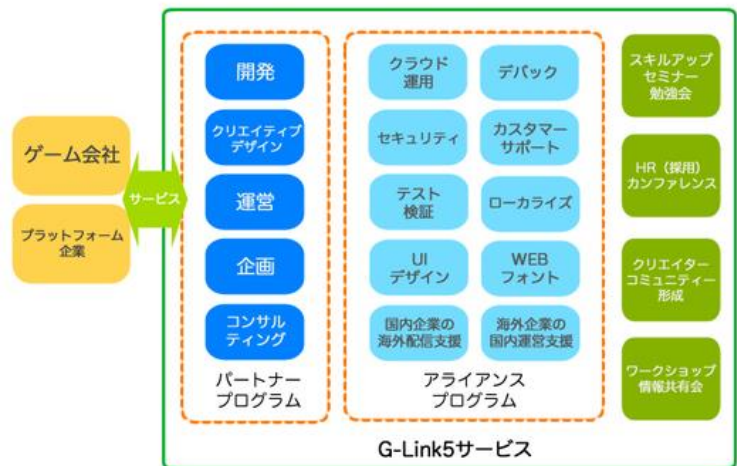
ゲーム会社

プラットフォーム企業

サービス

開発

クリエイティブデザイン

運営

企画

コンサルティング

パートナープログラム

クラウド運用

デバック

セキュリティ

カスタマーサポート

テスト検証

ローカライズ

UIデザイン

WEBフォント

国内企業の海外配信支援

海外企業の国内運営支援

アライアンスプログラム

スキルアップセミナー勉強会

HR（採用）カンファレンス

クリエイターコミュニティー形成

ワークショップ情報共有会

G-Link5サービス